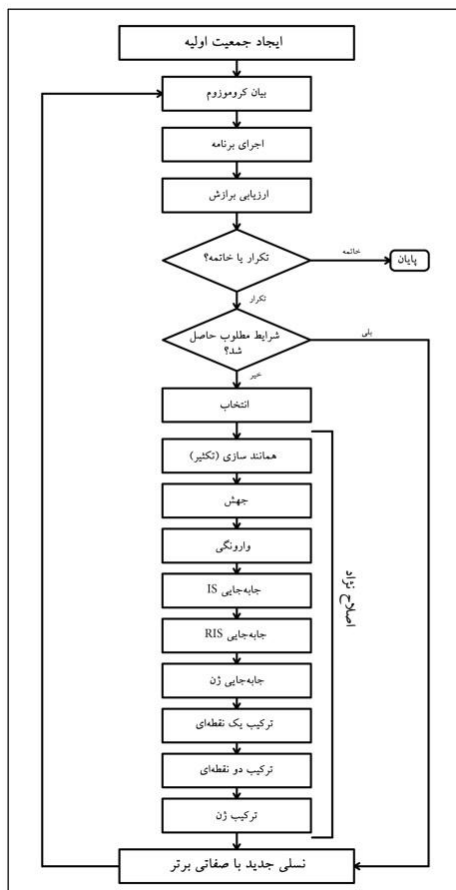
ایجاد جمعیت اولیه

بیان کروموزوم

اجرای برنامه

ارزیابی برازش

تکرار یا خاتمه؟

خاتمه

پایان

تکرار

شرایط مطلوب حاصل شد؟

بلی

خیر

انتخاب

همانند سازی (تکثیر)

جهش

وارونگی

جابه‌جایی IS

جابه‌جایی RIS

جابه‌جایی ژن

ترکیب یک نقطه‌ای

ترکیب دو نقطه‌ای

ترکیب ژن

اصلاح نژاد

نسلی جدید با صفاتی برتر